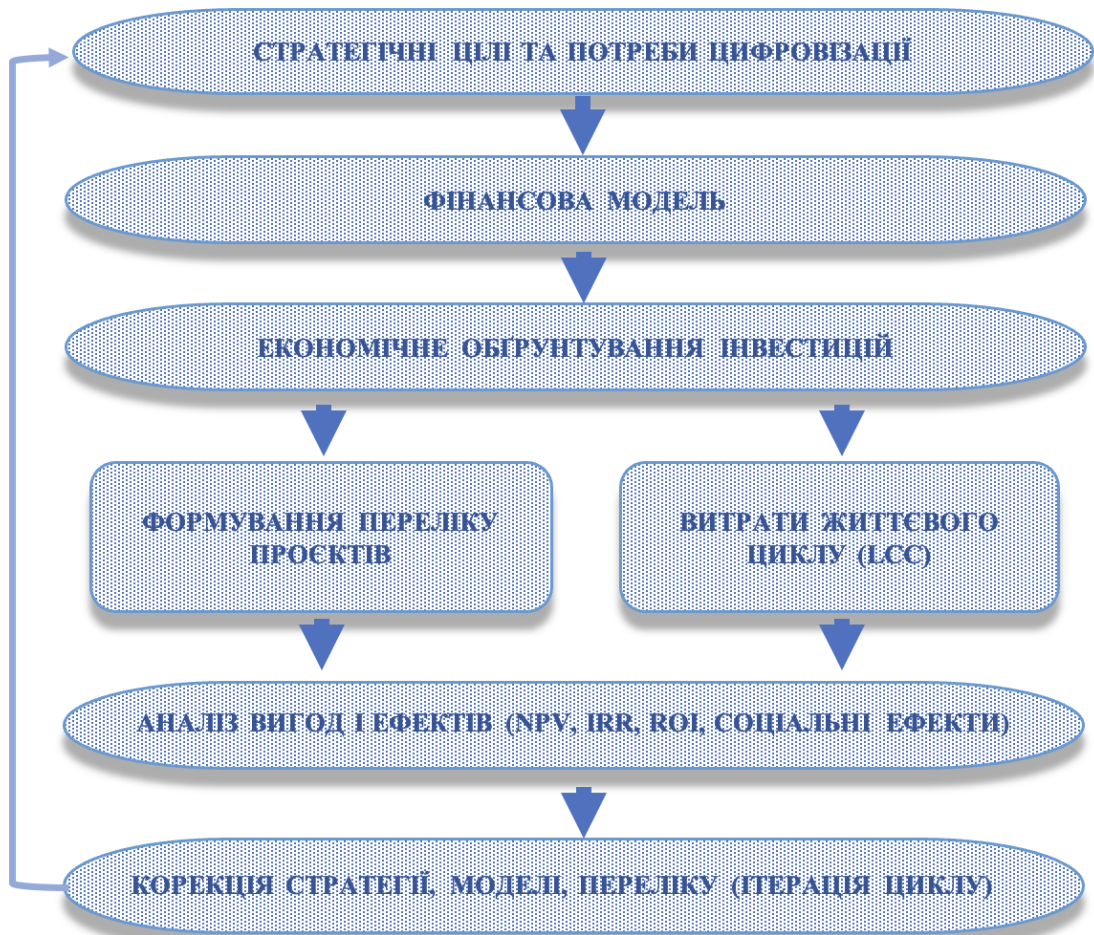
СТРАТЕГІЧНІ ЦІЛІ ТА ПОТРЕБИ ЦИФРОВІЗАЦІЇ

ФІНАНСОВА МОДЕЛЬ

ЕКОНОМІЧНЕ ОБҐРУНТУВАННЯ ІНВЕСТИЦІЙ

ФОРМУВАННЯ ПЕРЕЛІКУ ПРОЄКТІВ

ВИТРАТИ ЖИТТЄВОГО ЦИКЛУ (LCC)

АНАЛІЗ ВИГОД І ЕФЕКТІВ (NPV, IRR, ROI, СОЦІАЛЬНІ ЕФЕКТИ)

КОРЕКЦІЯ СТРАТЕГІЇ, МОДЕЛІ, ПЕРЕЛІКУ (ІТЕРАЦІЯ ЦИКЛУ)